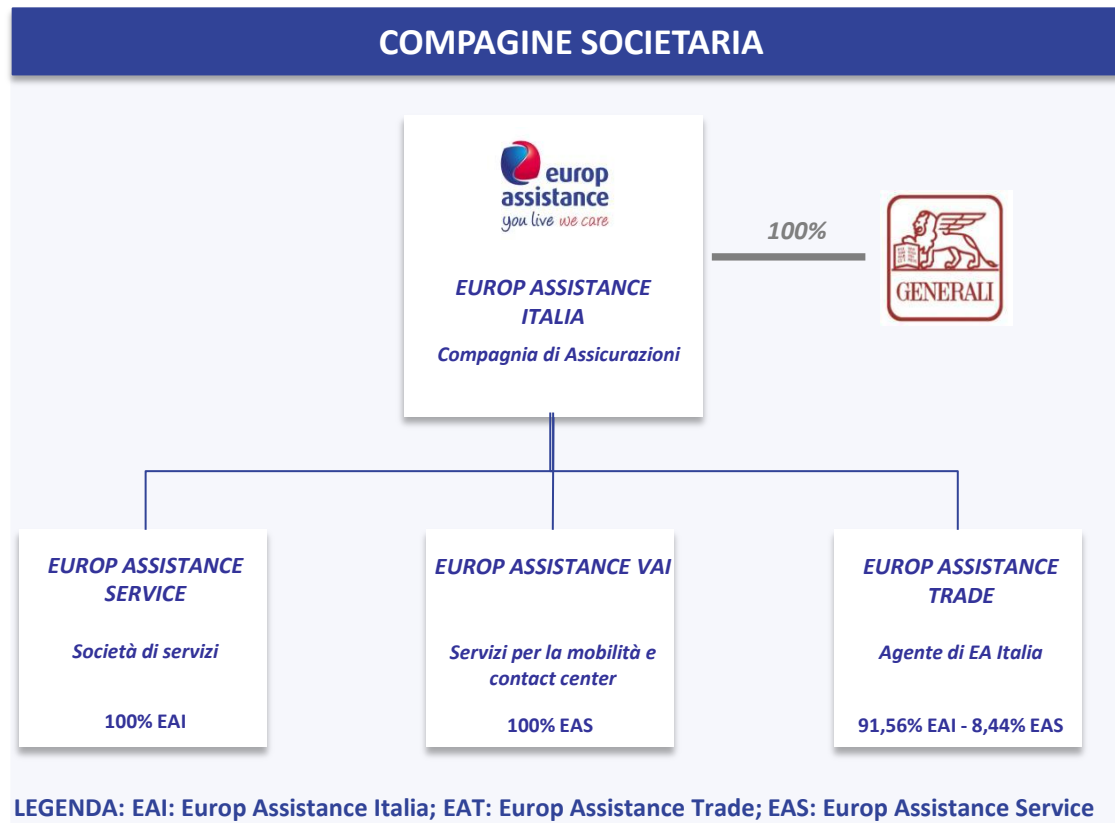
COMPAGINE SOCIETARIA

europ assistance
you live we care

EUROP ASSISTANCE ITALIA

Compagnia di Assicurazioni

100%

GENERALI

EUROP ASSISTANCE SERVICE

Società di servizi

100% EAI

EUROP ASSISTANCE VAI

Servizi per la mobilità e contact center

100% EAS

EUROP ASSISTANCE TRADE

Agente di EA Italia

91,56% EAI - 8,44% EAS

LEGENDA: EAI: Europ Assistance Italia; EAT: Europ Assistance Trade; EAS: Europ Assistance Service